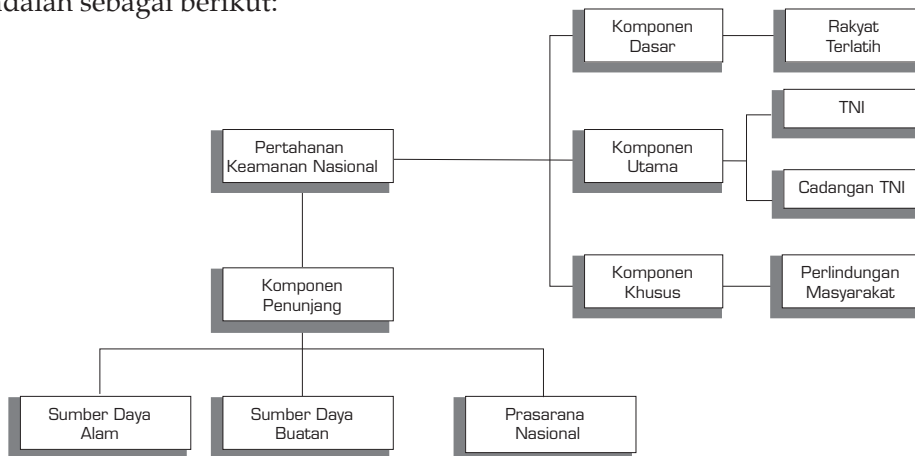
adalah sebagai berikut:

Pertahanan Keamanan Nasional

Komponen Dasar

Rakyat Terlatih

Komponen Utama

TNI

Cadangan TNI

Komponen Khusus

Perlindungan Masyarakat

Komponen Penunjang

Sumber Daya Alam

Sumber Daya Buatan

Prasarana Nasional